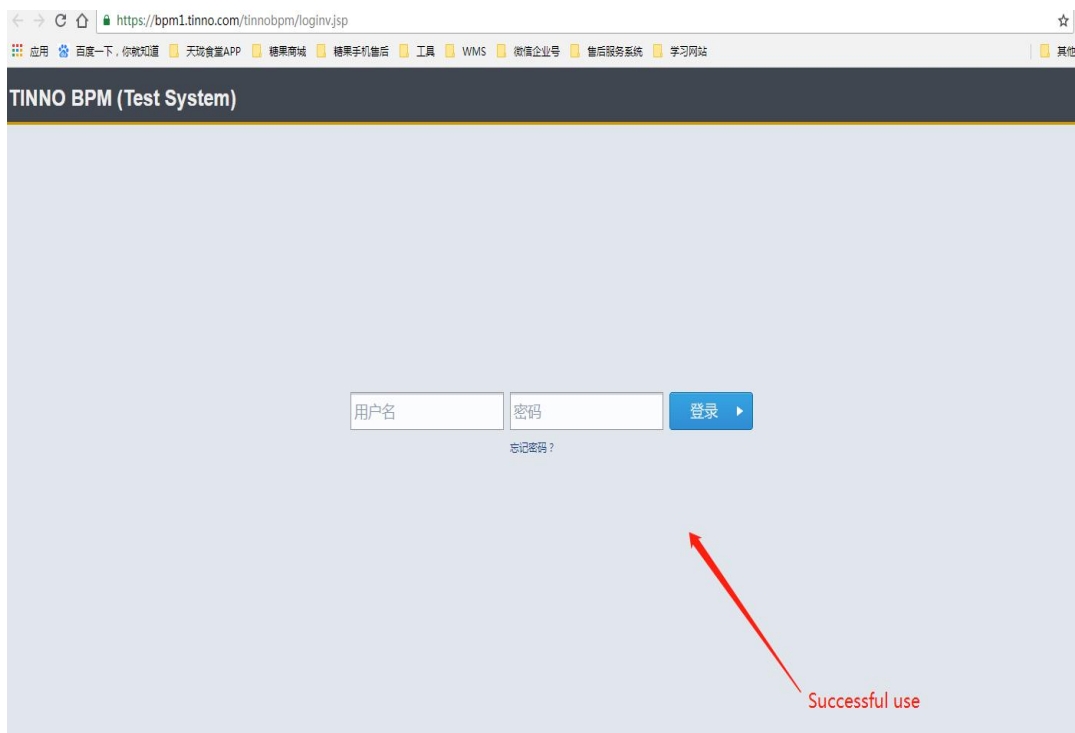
https://bpm1.tinno.com/tinnobpm/loginv.jsp

应用 百度一下，你就知道 天珑食堂APP 糖果商城 糖果手机售后 工具 WMS 微信企业号 售后服务系统 学习网站 其他

TINNO BPM (Test System)

用户名
密码
登录

忘记密码？

Successful use